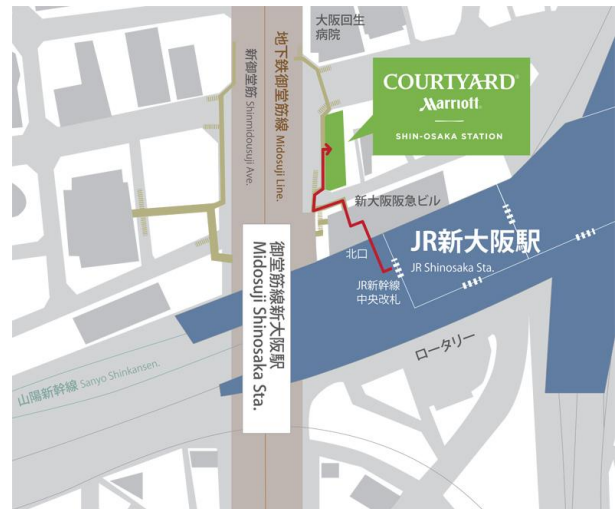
大阪回生病院

地下鉄御堂筋線 Midosuji Line.

新御堂筋 Shinmidousuji Ave.

COURTYARD
Marriott
SHIN-OSAKA STATION

新大阪阪急ビル

北口

JR新大阪駅
JR Shinosaka Sta.

JR新幹線中央改札

御堂筋線新大阪駅
Midosuji Shinosaka Sta.

ロータリー

山陽新幹線 Sanyo Shinkansen.